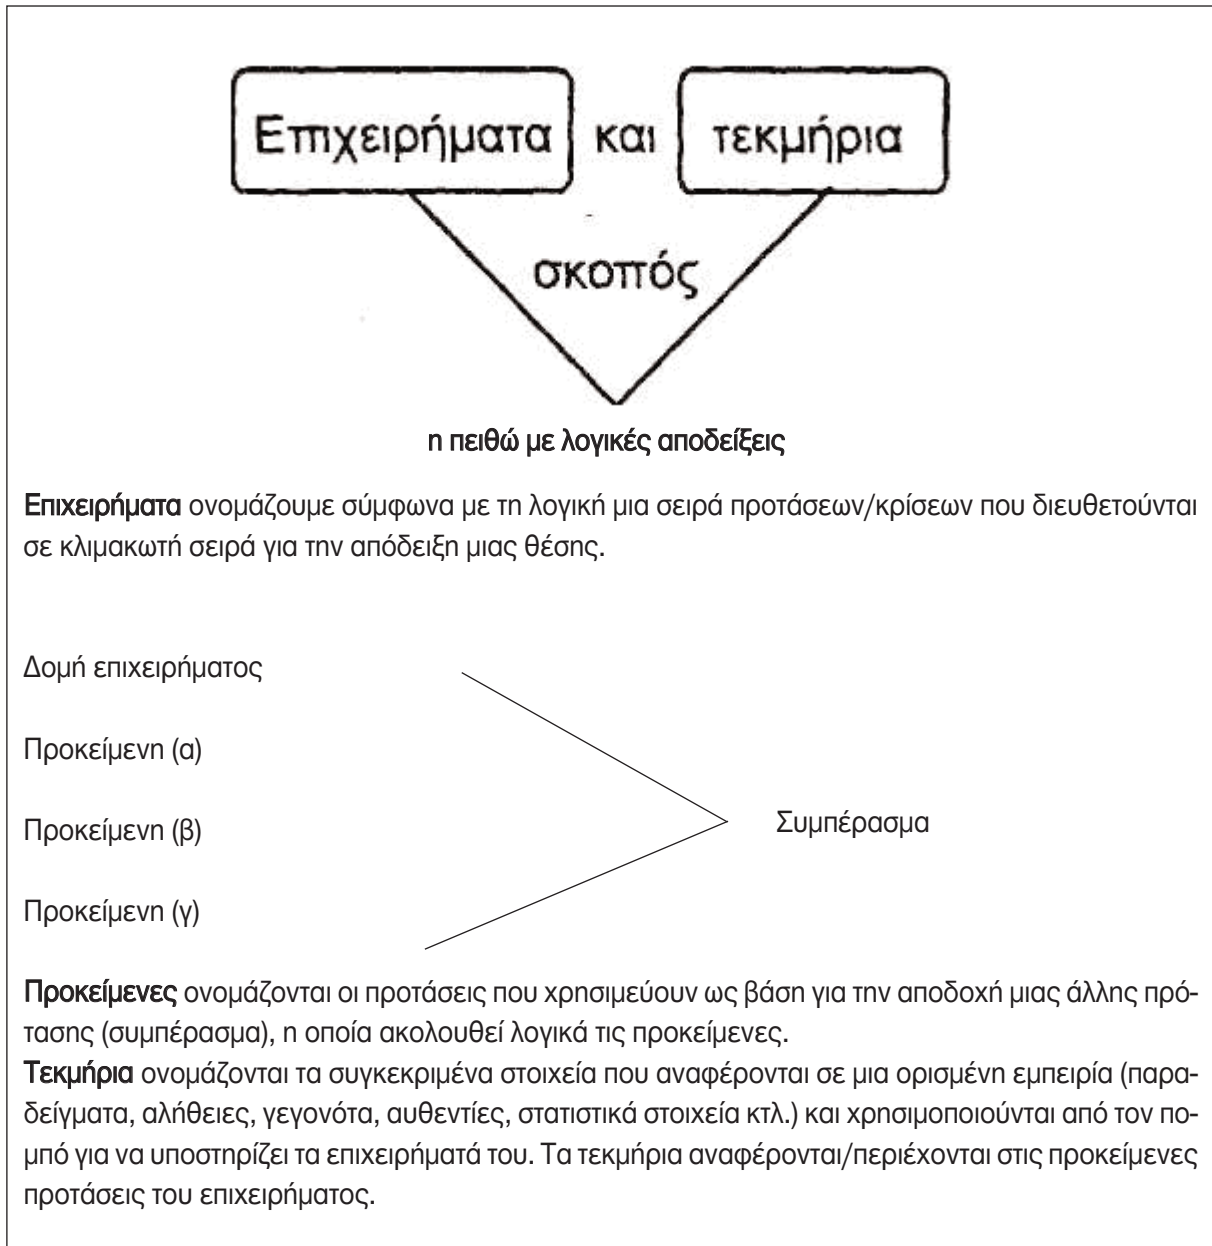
Επιχειρήματα και τεκμήρια

σκοπός

η πειθώ με λογικές αποδείξεις

Επιχειρήματα ονομάζουμε σύμφωνα με τη λογική μια σειρά προτάσεων/κρίσεων που διευθετούνται σε κλιμακωτή σειρά για την απόδειξη μιας θέσης.

Δομή επιχειρήματος

Προκείμενη (α)

Προκείμενη (β)

Προκείμενη (γ)

Συμπέρασμα

Προκείμενες ονομάζονται οι προτάσεις που χρησιμεύουν ως βάση για την αποδοχή μιας άλλης πρότασης (συμπέρασμα), η οποία ακολουθεί λογικά τις προκείμενες.
Τεκμήρια ονομάζονται τα συγκεκριμένα στοιχεία που αναφέρονται σε μια ορισμένη εμπειρία (παραδείγματα, αλήθειες, γεγονότα, αυθεντίες, στατιστικά στοιχεία κτλ.) και χρησιμοποιούνται από τον πομπό για να υποστηρίζει τα επιχειρήματά του. Τα τεκμήρια αναφέρονται/περιέχονται στις προκείμενες προτάσεις του επιχειρήματος.